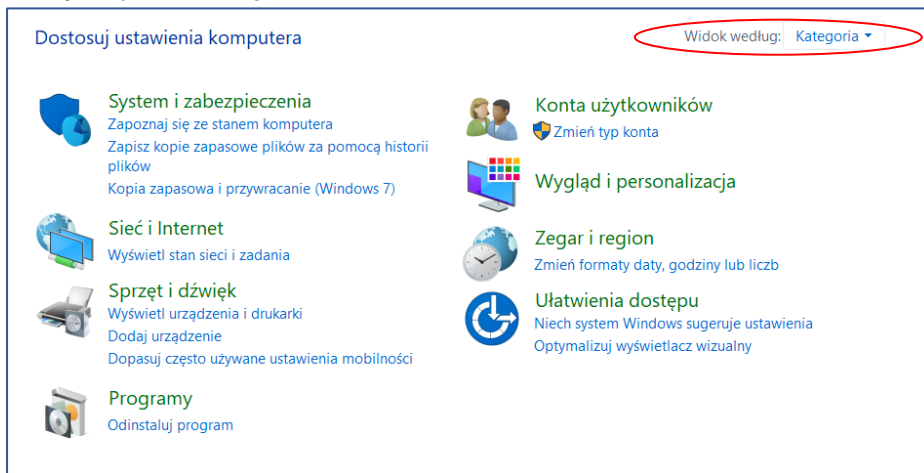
Dostosuj ustawienia komputera

Widok według: Kategoria

System i zabezpieczenia
Zapoznaj się ze stanem komputera
Zapisz kopie zapasowe plików za pomocą historii plików
Kopia zapasowa i przywracanie (Windows 7)

Sieć i Internet
Wyświetl stan sieci i zadania

Sprzęt i dźwięk
Wyświetl urządzenia i drukarki
Dodaj urządzenie
Dopasuj często używane ustawienia mobilności

Programy
Odinstaluj program

Konta użytkowników
Zmień typ konta

Wygląd i personalizacja

Zegar i region
Zmień formaty daty, godziny lub liczb

Ułatwienia dostępu
Niech system Windows sugeruje ustawienia
Optymalizuj wyświetlacz wizualny